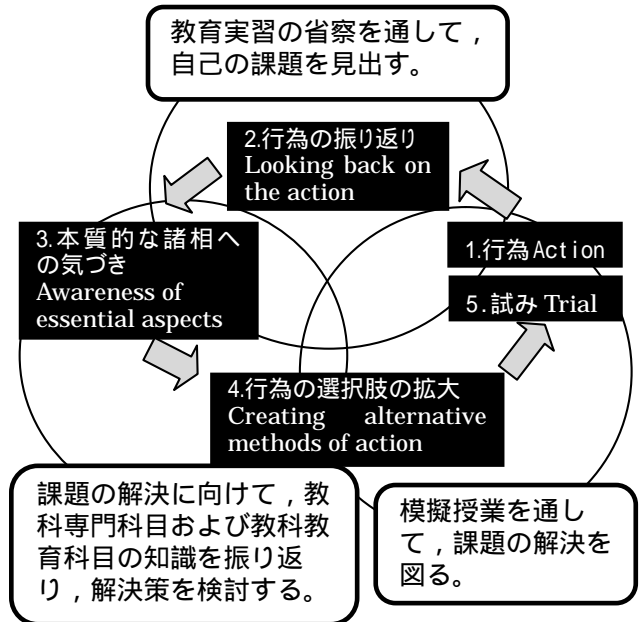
教育実習の省察を通して，自己の課題を見出す。

2.行為の振り返り Looking back on the action

3.本質的な諸相への気づき Awareness of essential aspects

1.行為 Action

5.試み Trial

4.行為の選択肢の拡大 Creating alternative methods of action

課題の解決に向けて，教科専門科目および教科教育科目の知識を振り返り，解決策を検討する。

模擬授業を通して，課題の解決を図る。